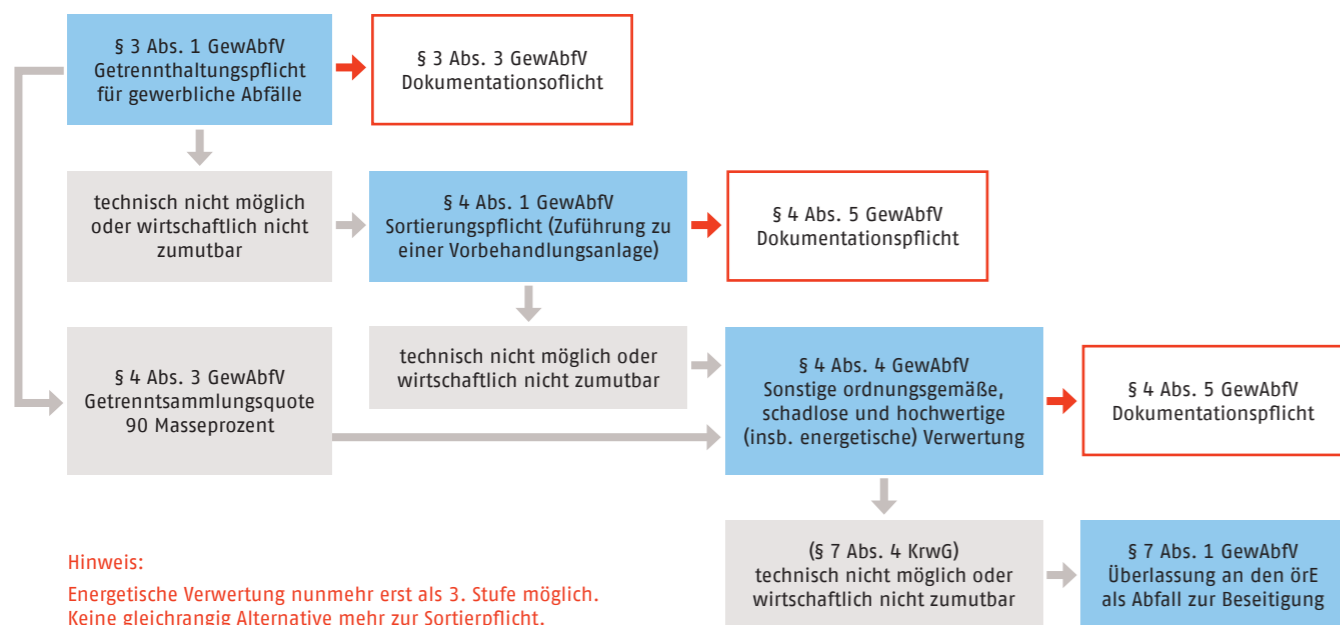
§ 3 Abs. 1 GewAbfV
Getrennthaltungspflicht für gewerbliche Abfälle

§ 3 Abs. 3 GewAbfV
Dokumentationsoflicht

technisch nicht möglich oder wirtschaftlich nicht zumutbar

§ 4 Abs. 1 GewAbfV
Sortierungspflicht (Zuführung zu einer Vorbehandlungsanlage)

§ 4 Abs. 5 GewAbfV
Dokumentationspflicht

§ 4 Abs. 3 GewAbfV
Getrenntsammlungsquote 90 Masseprozent

technisch nicht möglich oder wirtschaftlich nicht zumutbar

§ 4 Abs. 4 GewAbfV
Sonstige ordnungsgemäße, schadlose und hochwertige (insb. energetische) Verwertung

§ 4 Abs. 5 GewAbfV
Dokumentationspflicht

Hinweis:
Energetische Verwertung nunmehr erst als 3. Stufe möglich. Keine gleichrangig Alternative mehr zur Sortierpflicht.

(§ 7 Abs. 4 KrwG)
technisch nicht möglich oder wirtschaftlich nicht zumutbar

§ 7 Abs. 1 GewAbfV
Überlassung an den örE als Abfall zur Beseitigung